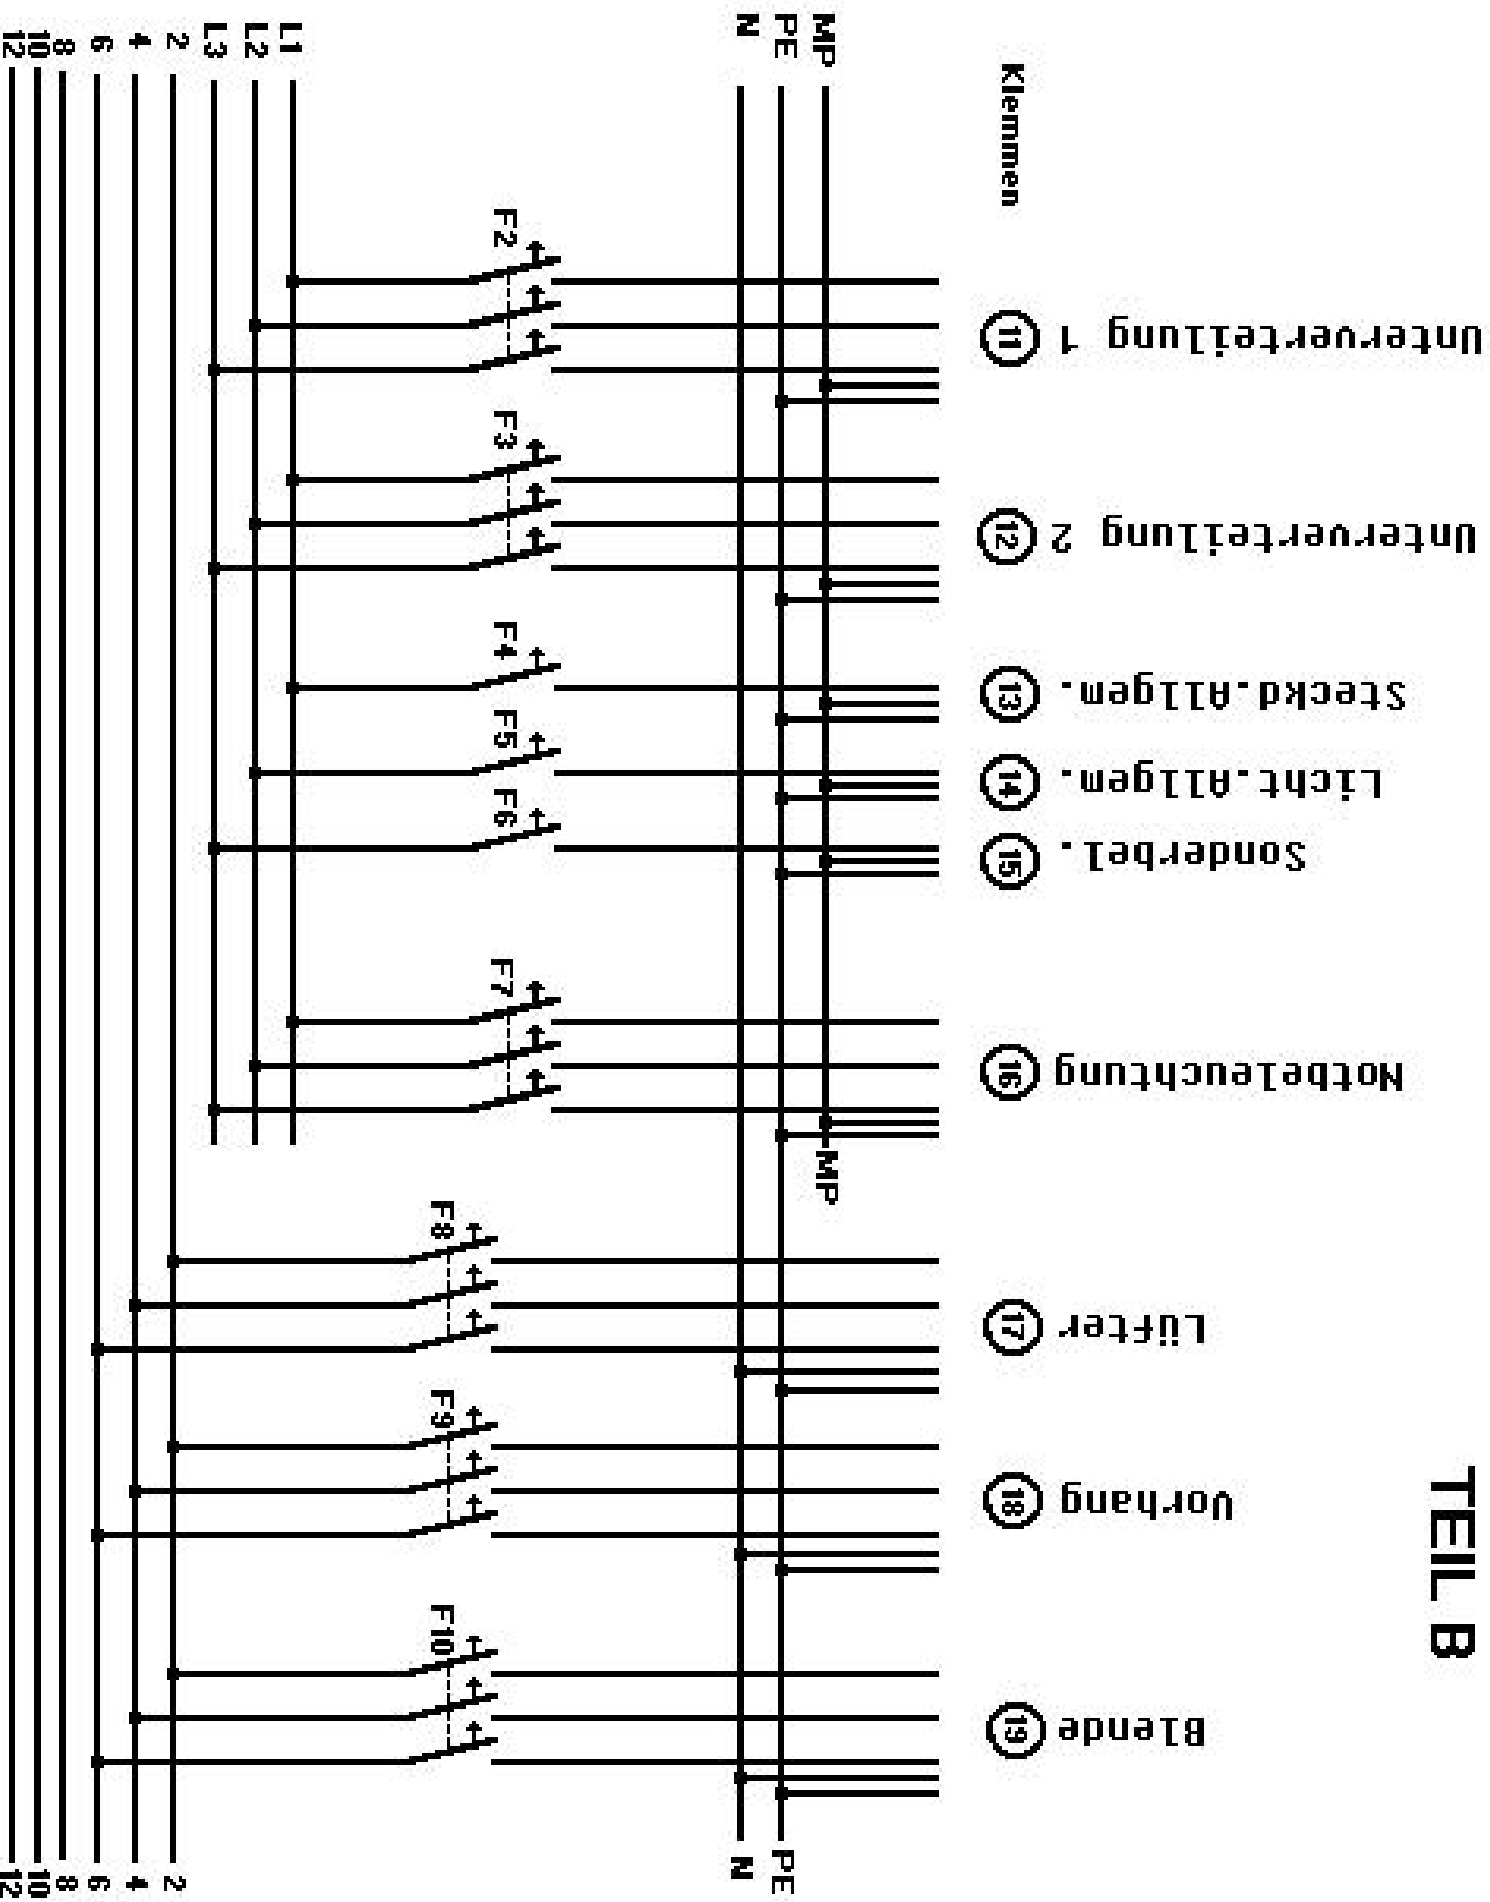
TEIL B

Klemmen

MP
PE
N
L1
L2
L3
2
4
6
8
10
12

F2
11 Unterverteilung 1
F3
12 Unterverteilung 2
F4
13 Steckd.Allgem.
F5
14 Licht.Allgem.
F6
15 Sonderbel.
F7
16 Notbeleuchtung
MP
F8
17 Lüfter
F9
18 Vorhang
F10
19 Blende

PE
N
2
4
6
8
10
12